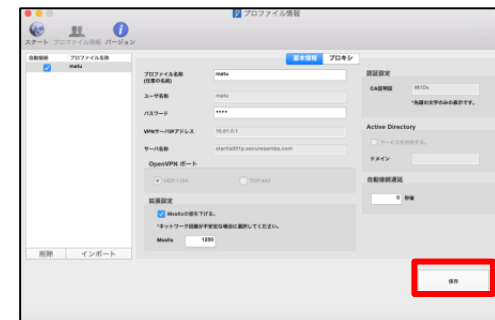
プロファイル情報

スタート プロファイル情報 バージョン

自動接続 プロファイル名称
matu

基本情報 プロキシ

プロファイル名称 (任意の名前) matu
ユーザ名称 matu
パスワード ****
VPNサーバIPアドレス 10.61.0.1
サーバ名称 startssl01p.securesamba.com

OpenVPN ポート
UDP:1194
TCP:443

拡張設定
Mssfixの値を下げる。
*ネットワーク経路が不安定な場合に選択してください。
Mssfix 1250

認証設定
CA証明書 MEDs
*先頭の文字のみの表示です。

Active Directory
サービスを利用する
ドメイン

自動接続遅延
0 秒後

削除 インポート

保存